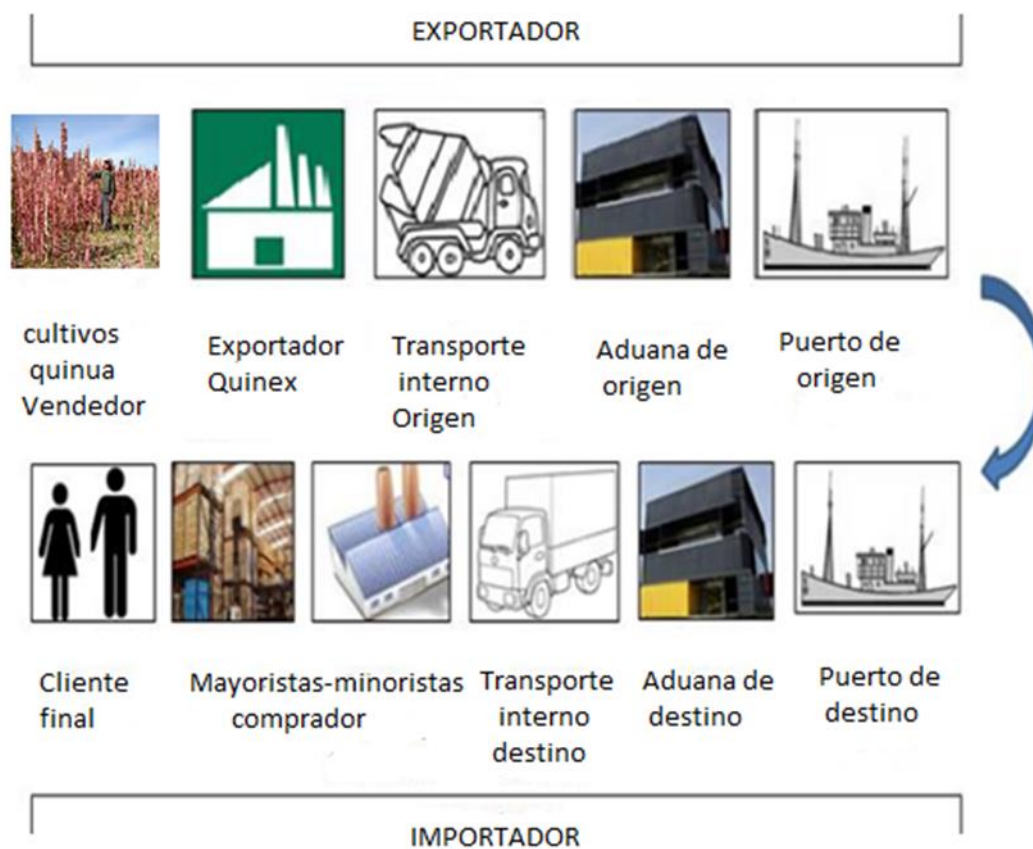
EXPORTADOR

cultivos quinua Vendedor

Exportador Quinex

Transporte interno Origen

Aduana de origen

Puerto de origen

Cliente final

Mayoristas-minoristas comprador

Transporte interno destino

Aduana de destino

Puerto de destino

IMPORTADOR